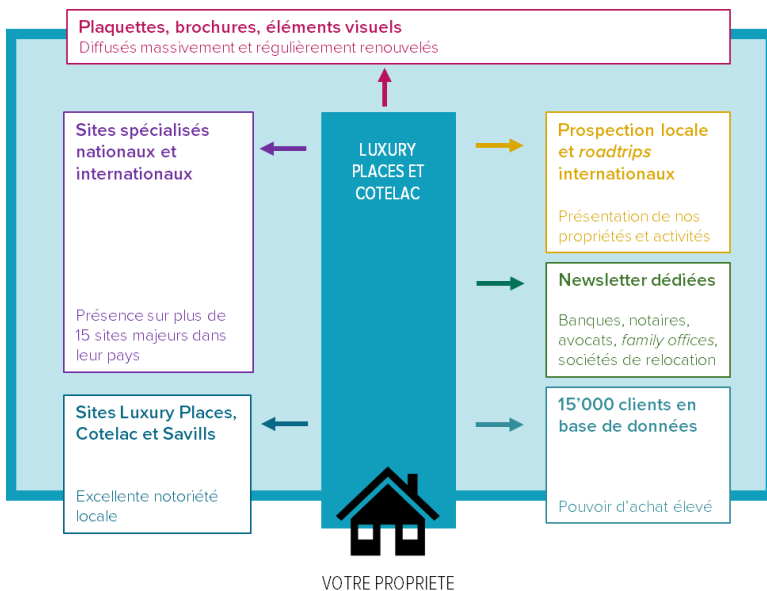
Plaquettes, brochures, éléments visuels
Diffusés massivement et régulièrement renouvelés

Sites spécialisés nationaux et internationaux

Présence sur plus de 15 sites majeurs dans leur pays

LUXURY PLACES ET COTELAC

Prospection locale et *roadtrips* internationaux

Présentation de nos propriétés et activités

Newsletter dédiées

Banques, notaires, avocats, *family offices*, sociétés de relocation

Sites Luxury Places, Cotelac et Savills

Excellente notoriété locale

15'000 clients en base de données

Pouvoir d'achat élevé

VOTRE PROPRIETE